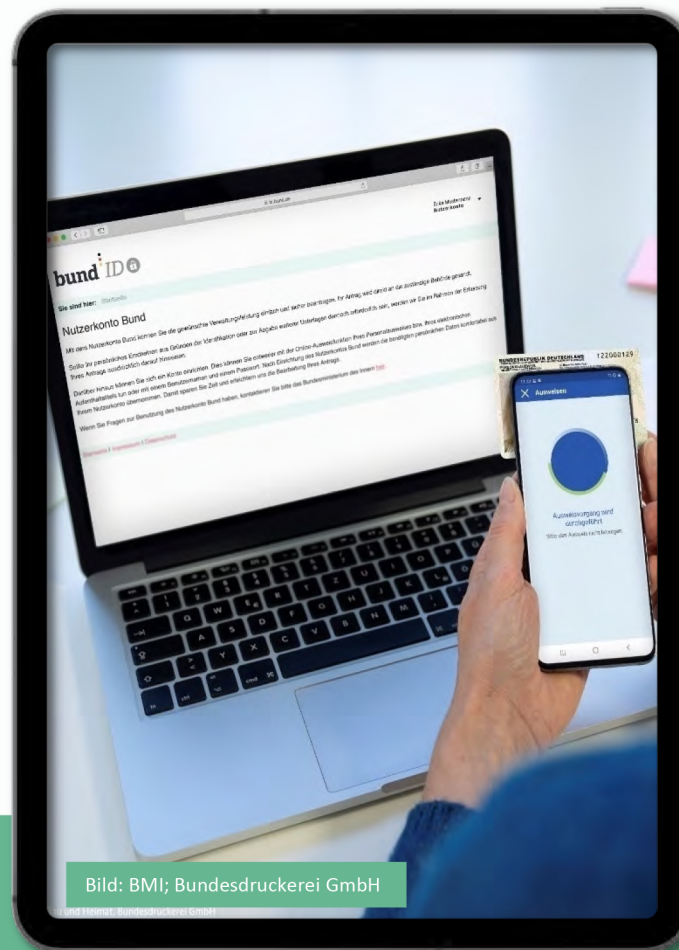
bund ID

Sie sind hier: Startseite

Nutzerkonto Bund

Mit dem Nutzerkonto Bund können Sie die gewünschte Verwaltungsleistung einfach und sicher beantragen. Ihr Antrag wird dann an die zuständige Behörde geleitet. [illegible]

Sollte Ihr persönliches Erscheinen aus Gründen der Identifikation oder zur Abgabe weiterer Unterlagen dennoch erforderlich sein, werden wir Sie im Rahmen der Erfassung Ihres Antrags ausdrücklich darauf hinweisen.

Darüber hinaus können Sie sich ein Konto einrichten. Dies können Sie entweder mit der Online-Ausweisfunktion Ihres Personalausweises bzw. Ihres elektronischen Aufenthaltstitels tun oder mit einem Benutzernamen und einem Passwort. Nach Einrichtung des Nutzerkontos Bund werden die benötigten persönlichen Daten komfortabel aus Ihrem Nutzerkonto übernommen. Damit sparen Sie Zeit und erleichtern uns die Bearbeitung Ihres Antrags.

Wenn Sie Fragen zur Benutzung des Nutzerkonto Bund haben, kontaktieren Sie bitte das Bundesministerium des Innern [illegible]

Startseite | Impressum | Datenschutz

Erika Mustermann
Nutzerkonto

BUNDESREPUBLIK DEUTSCHLAND
122060129

Ausweisen

Ausweisvorgang wird durchgeführt

Bitte den Ausweis nicht bewegen

Bild: BMI; Bundesdruckerei GmbH

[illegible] und Heimat; Bundesdruckerei GmbH